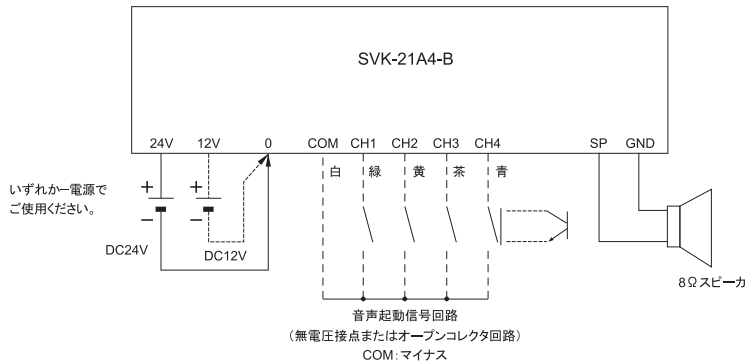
SVK-21A4-B

24V 12V 0 COM CH1 CH2 CH3 CH4 SP GND

白 緑 黄 茶 青

いずれか一電源でご使用ください。

+ −
+ −

DC24V
DC12V

8Ωスピーカ

音声起動信号回路
（無電圧接点またはオープンコレクタ回路）
COM：マイナス